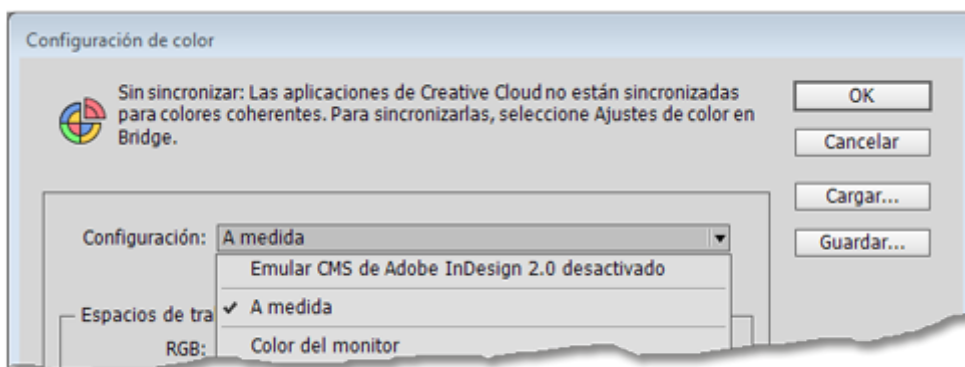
Configuración de color

Sin sincronizar: Las aplicaciones de Creative Cloud no están sincronizadas para colores coherentes. Para sincronizarlas, seleccione Ajustes de color en Bridge.

OK

Cancelar

Cargar...

Guardar...

Configuración: A medida

Emular CMS de Adobe InDesign 2.0 desactivado

✓ A medida

Color del monitor

Espacios de tra

RGB: